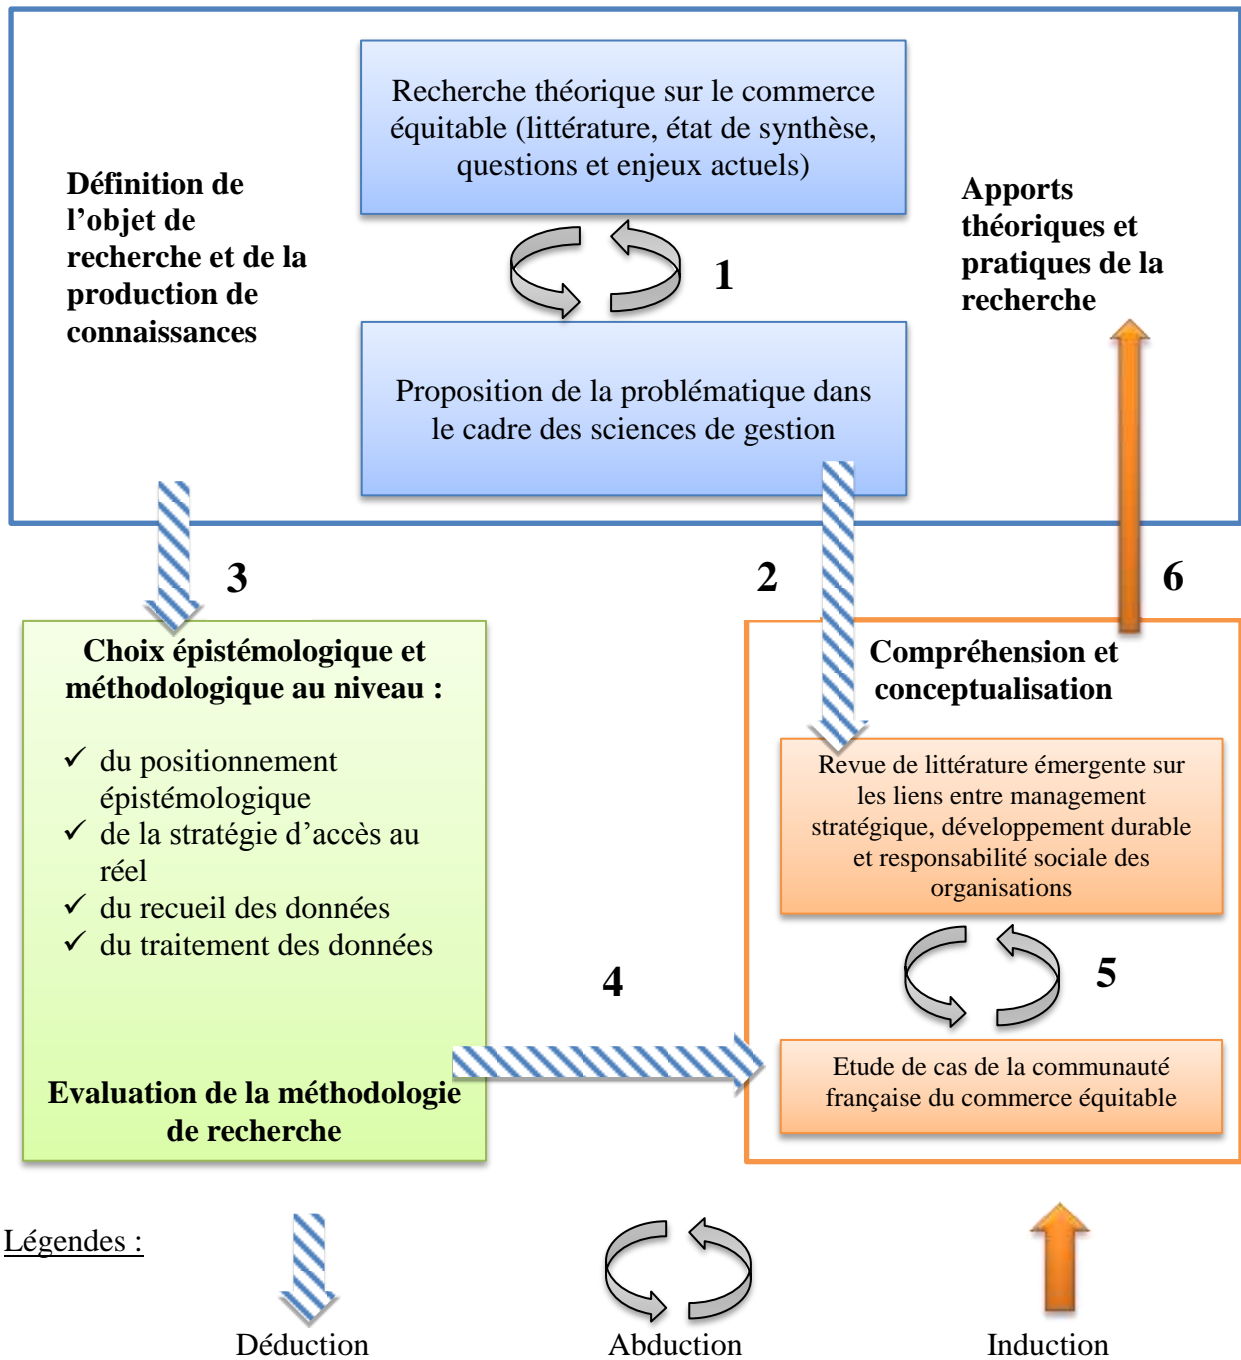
Recherche théorique sur le commerce équitable (littérature, état de synthèse, questions et enjeux actuels)

Définition de l'objet de recherche et de la production de connaissances

1

Apports théoriques et pratiques de la recherche

Proposition de la problématique dans le cadre des sciences de gestion

3

2

6

Choix épistémologique et méthodologique au niveau :

✓ du positionnement épistémologique
✓ de la stratégie d'accès au réel
✓ du recueil des données
✓ du traitement des données

Evaluation de la méthodologie de recherche

Compréhension et conceptualisation

Revue de littérature émergente sur les liens entre management stratégique, développement durable et responsabilité sociale des organisations

5

4

Etude de cas de la communauté française du commerce équitable

Légendes :

Déduction

Abduction

Induction